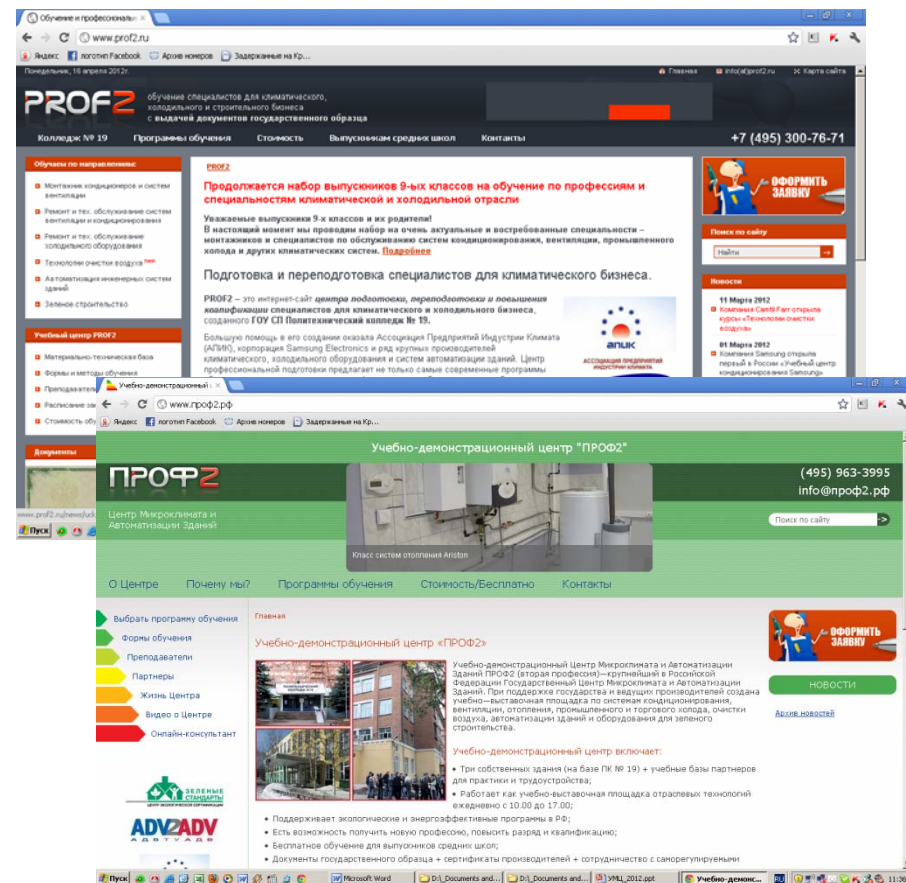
Обучение и профессиональ ×

www.prof2.ru

Яндекс | логотип Facebook | Архив номеров | Задержанные на Кр...

Понедельник, 16 апреля 2012г.

Главная | info(at)prof2.ru | Карта сайта

PROF2

обучение специалистов для климатического, холодильного и строительного бизнеса с выдачей документов государственного образца

Колледж № 19 | Программы обучения | Стоимость | Выпускникам средних школ | Контакты

+7 (495) 300-76-71

Обучение по направлениям

Монтажник кондиционеров и систем вентиляции

Ремонт и тех. обслуживание систем вентиляции и кондиционирования

Ремонт и тех. обслуживание холодильного оборудования

Технологии очистки воздуха

Автоматизация инженерных систем зданий

Зеленое строительство

Учебный центр PROF2

Материально-техническая база

Формы и методы обучения

Преподавател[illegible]

Расписание за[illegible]

Стоимость обу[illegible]

Документы

PROF2

Продолжается набор выпускников 9-ых классов на обучение по профессиям и специальностям климатической и холодильной отрасли

Уважаемые выпускники 9-х классов и их родители!
В настоящий момент мы проводим набор на очень актуальные и востребованные специальности – монтажников и специалистов по обслуживанию систем кондиционирования, вентиляции, промышленного холода и других климатических систем. Подробнее

Подготовка и переподготовка специалистов для климатического бизнеса.

PROF2 – это интернет-сайт центра подготовки, переподготовки и повышения квалификации специалистов для климатического и холодильного бизнеса, созданного ГОУ СП Политехнический колледж № 19.

Большую помощь в его создании оказала Ассоциация Предприятий Индустрии Климата (АПИК), корпорация Samsung Electronics и ряд крупных производителей климатического, холодильного оборудования и систем автоматизации зданий. Центр профессиональной подготовки предлагает не только самые современные программы

АПИК
АССОЦИАЦИЯ ПРЕДПРИЯТИЙ ИНДУСТРИИ КЛИМАТА

ОФОРМИТЬ ЗАЯВКУ

Поиск по сайту

Найти

Новости

11 Марта 2012
Компания Camfil Farr открыла курсы «Технологии очистки воздуха»

01 Марта 2012
Компания Samsung открыла первый в России «Учебный центр кондиционирования Samsung»

www.prof2.ru/news/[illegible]

Пуск

Учебно-демонстрацио ×

www.проф2.рф

Яндекс | логотип Facebook | Архив номеров | Задержанные на Кр...

Учебно-демонстрационный центр "ПРОФ2"

ПРОФ2

Центр Микроклимата и Автоматизации Зданий

Класс систем отопления Ariston

(495) 963-3995
info@проф2.рф

Поиск по сайту

О Центре | Почему мы? | Программы обучения | Стоимость/Бесплатно | Контакты

Выбрать программу обучения
Формы обучения
Преподаватели
Партнеры
Жизнь Центра
Видео о Центре
Онлайн-консультант

ЗЕЛЕНЫЕ СТАНДАРТЫ

ADV2ADV

Главная

Учебно-демонстрационный центр «ПРОФ2»

Учебно-демонстрационный Центр Микроклимата и Автоматизации Зданий ПРОФ2 (вторая профессия)—крупнейший в Российской Федерации Государственный Центр Микроклимата и Автоматизации Зданий. При поддержке государства и ведущих производителей создана учебно—выставочная площадка по системам кондиционирования, вентиляции, отопления, промышленного и торгового холода, очистки воздуха, автоматизации зданий и оборудования для зеленого строительства.

Учебно-демонстрационный центр включает:

• Три собственных здания (на базе ПК № 19) + учебные базы партнеров для практики и трудоустройства;
• Работает как учебно-выставочная площадка отраслевых технологий ежедневно с 10.00 до 17.00;
• Поддерживает экологические и энергоэффективные программы в РФ;
• Есть возможность получить новую профессию, повысить разряд и квалификацию;
• Бесплатное обучение для выпускников средних школ;
• Документы государственного образца + сертификаты производителей + сотрудничество с саморегулируемыми

ОФОРМИТЬ ЗАЯВКУ

НОВОСТИ

Архив новостей

Пуск | Microsoft Word | D:\_Documents and... | D:\_Documents and... | УМЦ_2012.ppt | Учебно-демонс... | RU | 11:36